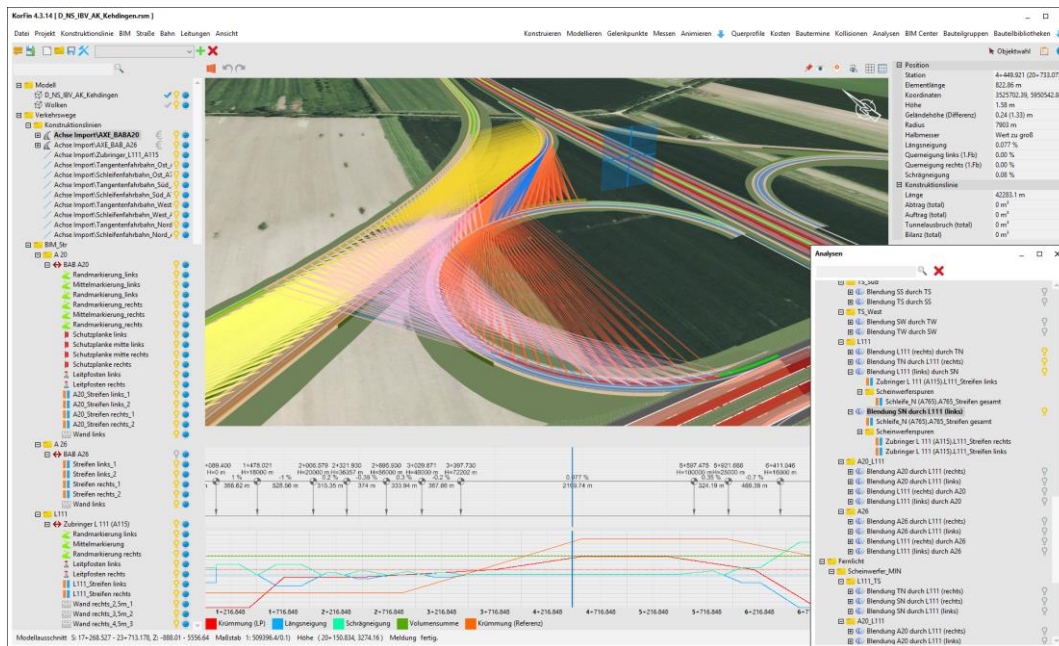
KorFin 4.3.14 [ D_NS_IBV_AK_Kehdingen.rsm ]

Datei Projekt Konstruktionslinie BIM Straße Bahn Leitungen Ansicht

Konstruieren Modellieren Gelenkpunkte Messen Animieren Querprofile Kosten Bautermine Kollisionen Analysen BIM Center Bauteilgruppen Bauteilbibliotheken

Objektwahl

Modell
D_NS_IBV_AK_Kehdingen
Wolken
Verkehrswege
Konstruktionslinien
Achse Import\AXE_BABA20
Achse Import\AXE_BAB_A26
Achse Import\Zubringer_L111_A115
Achse Import\Tangentenfahrbahn_Ost_
Achse Import\Schleifenfahrbahn_Ost_A
Achse Import\Tangentenfahrbahn_Süd_
Achse Import\Schleifenfahrbahn_Süd_A
Achse Import\Tangentenfahrbahn_West
Achse Import\Schleifenfahrbahn_West_
Achse Import\Tangentenfahrbahn_Nord
Achse Import\Schleifenfahrbahn_Nord_
BIM_Str
A 20
BAB A20
Randmarkierung_links
Mittelmarkierung_links
Randmarkierung_links
Randmarkierung_rechts
Mittelmarkierung_rechts
Randmarkierung_rechts
Schutzplanke links
Schutzplanke mitte links
Schutzplanke mitte rechts
Schutzplanke rechts
Leitpfosten links
Leitpfosten rechts
A20_Streifen links_1
A20_Streifen links_2
A20_Streifen rechts_1
A20_Streifen rechts_2
Wand links
A 26
BAB A26
Streifen links_1
Streifen links_2
Streifen rechts_1
Streifen rechts_2
Wand links
L111
Zubringer L 111 (A115)
Randmarkierung links
Mittelmarkierung
Randmarkierung rechts
Leitposten links
Leitposten rechts
L111_Streifen links
L111_Streifen rechts
Wand rechts_2,5m_1
Wand rechts_3,5m_2
Wand rechts_4,5m_3

Position
Station 4+449.921 (20+733.07
Elementlänge 822.86 m
Koordinaten 3525702.39, 5950542.8
Höhe 1.58 m
Geländehöhe (Differenz) 0.24 (1.33) m
Radius 7903 m
Halbmesser Wert zu groß
Längsneigung 0.077 %
Querneigung links (1.Fb) 0.00 %
Querneigung rechts (1.Fb) 0.00 %
Schrägneigung 0.08 %
Konstruktionslinie
Länge 42283.1 m
Abtrag (total) 0 m²
Auftrag (total) 0 m²
Tunnelausbruch (total) 0 m²
Bilanz (total) 0 m²

Analysen
TS_Süd
Blendung SS durch TS
Blendung TS durch SS
TS_West
Blendung SW durch TW
Blendung TW durch SW
L111
Blendung L111 (rechts) durch TN
Blendung TN durch L111 (rechts)
Blendung L111 (links) durch SN
Scheinwerferspuren
Zubringer L 111 (A115).L111_Streifen links
Scheinwerferspuren
Schleife_N (A765).A765_Streifen gesamt
Blendung SN durch L111 (links)
Schleife_N (A765).A765_Streifen gesamt
Scheinwerferspuren
Zubringer L 111 (A115).L111_Streifen rechts
Zubringer L 111 (A115).L111_Streifen links
A20_L111
Blendung A20 durch L111 (rechts)
Blendung A20 durch L111 (links)
Blendung L111 (rechts) durch A20
Blendung L111 (links) durch A20
A26
Blendung A26 durch L111 (rechts)
Blendung A26 durch L111 (links)
Blendung L111 (rechts) durch A26
Blendung L111 (links) durch A26
Fernlicht
Scheinwerfer_MIN
L111_TS
Blendung TN durch L111 (rechts)
Blendung SN durch L111 (rechts)
Blendung SN durch L111 (links)
A20_L111
Blendung A20 durch L111 (rechts)
Blendung A20 durch L111 (links)

+089.400 H=0 m; 1=478.021 H=18000 m; 2=006.579 H=20000 m; 2=321.830 H=36357 m; 2=695.930 H=56000 m; 3=029.871 H=48000 m; 3=397.730 H=72202 m; 5=597.475 H=180000 m; 5=921.666 H=25000 m; 6=411.046 H=16300 m
1 %; -1 %; 0.2 %; -0.38 %; 0.2 %; 0.077 %; 0.35 %; -0.7 %
388.62 m; 528.56 m; 315.35 m; 374 m; 333.94 m; 367.86 m; 2199.74 m; 324.19 m; 489.39 m

1+216.848; 1+716.848; 2+216.848; 2+716.848; 3+216.848; 3+716.848; 4+216.848; 4+716.848; 5+216.848; 5+716.848; 6+216.848; 6+7

Krümmung (LP) Längsneigung Schrägneigung Volumensumme Krümmung (Referenz)

Modellausschnitt S: 17+268.527 - 23+713.178, Z: -888.01 - 5556.64 Maßstab 1: 509396.4(0.1) Höhe (20+150.834, 3274.16) Meldung fertig.